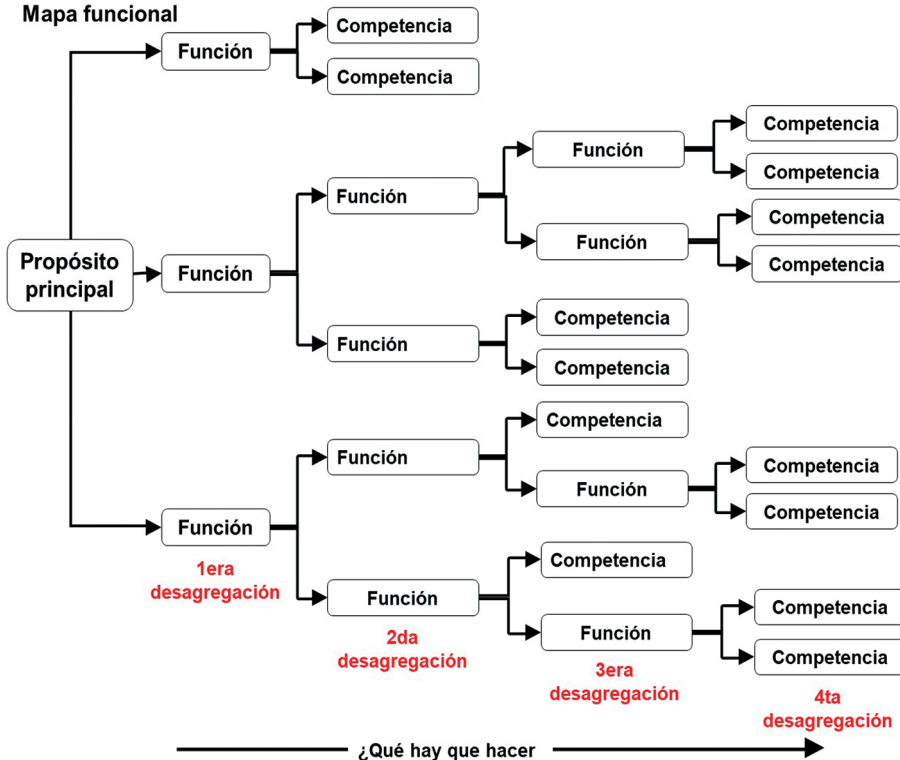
Mapa funcional

Propósito principal

Función
Competencia
Competencia

Función
Función
Función
Competencia
Competencia
Función
Competencia
Competencia
Función
Competencia
Competencia

Función
Función
Competencia
Función
Competencia
Competencia
Función
Competencia
Función
Competencia
Competencia

1era desagregación
2da desagregación
3era desagregación
4ta desagregación

¿Qué hay que hacer